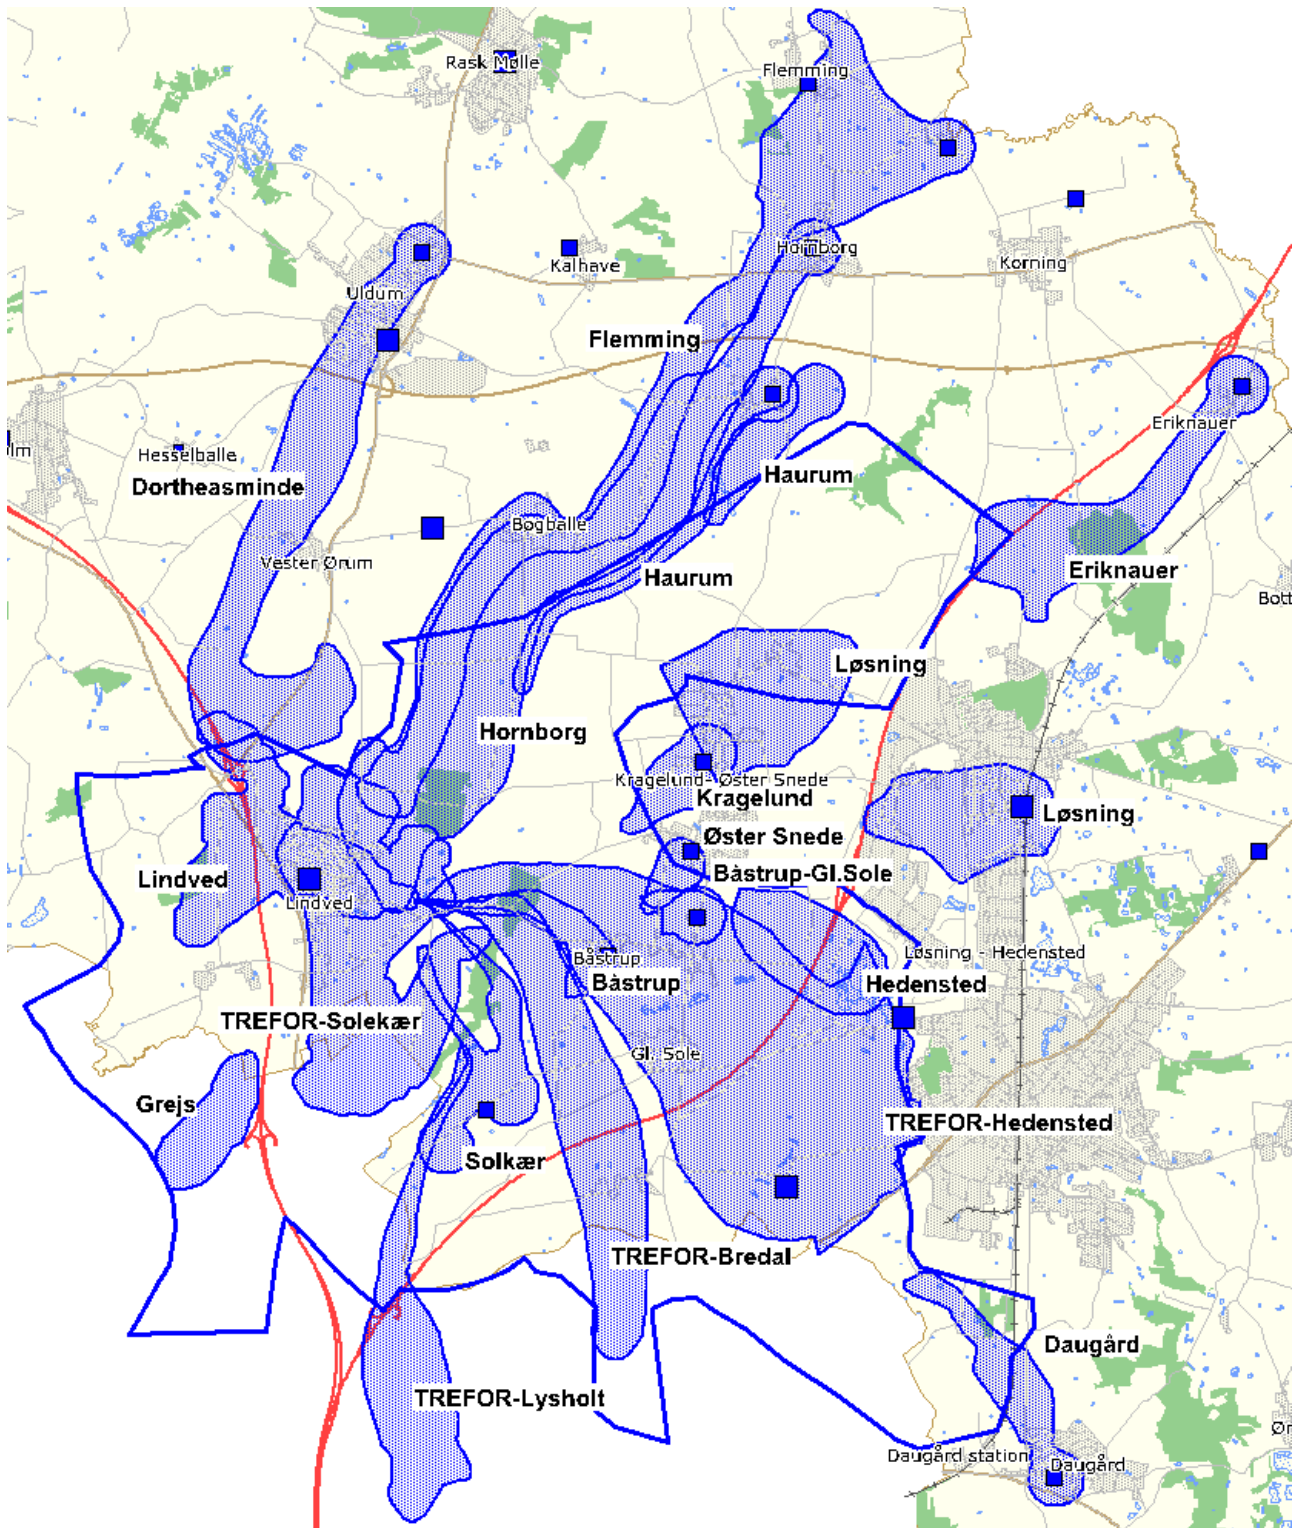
Rask Mølle
Flemming
Kalhave
Hornborg
Korning
Uldum
Flemming
Eriknauer
Hesselballe
Dortheasminde
Haurum
Bøgballe
Vester Ørum
Haurum
Eriknauer
Bott
Løsning
Hornborg
Kragelund- Øster Snede
Kragelund
Løsning
Øster Snede
Lindved
Båstrup-Gl.Sole
Lindved
Båstrup
Løsning - Hedensted
Båstrup
Hedensted
TREFOR-Solekær
Gl. Sole
Grejs
TREFOR-Hedensted
Solkær
TREFOR-Bredal
Daugård
TREFOR-Lysholt
Daugård station
Daugård
Ør
lm